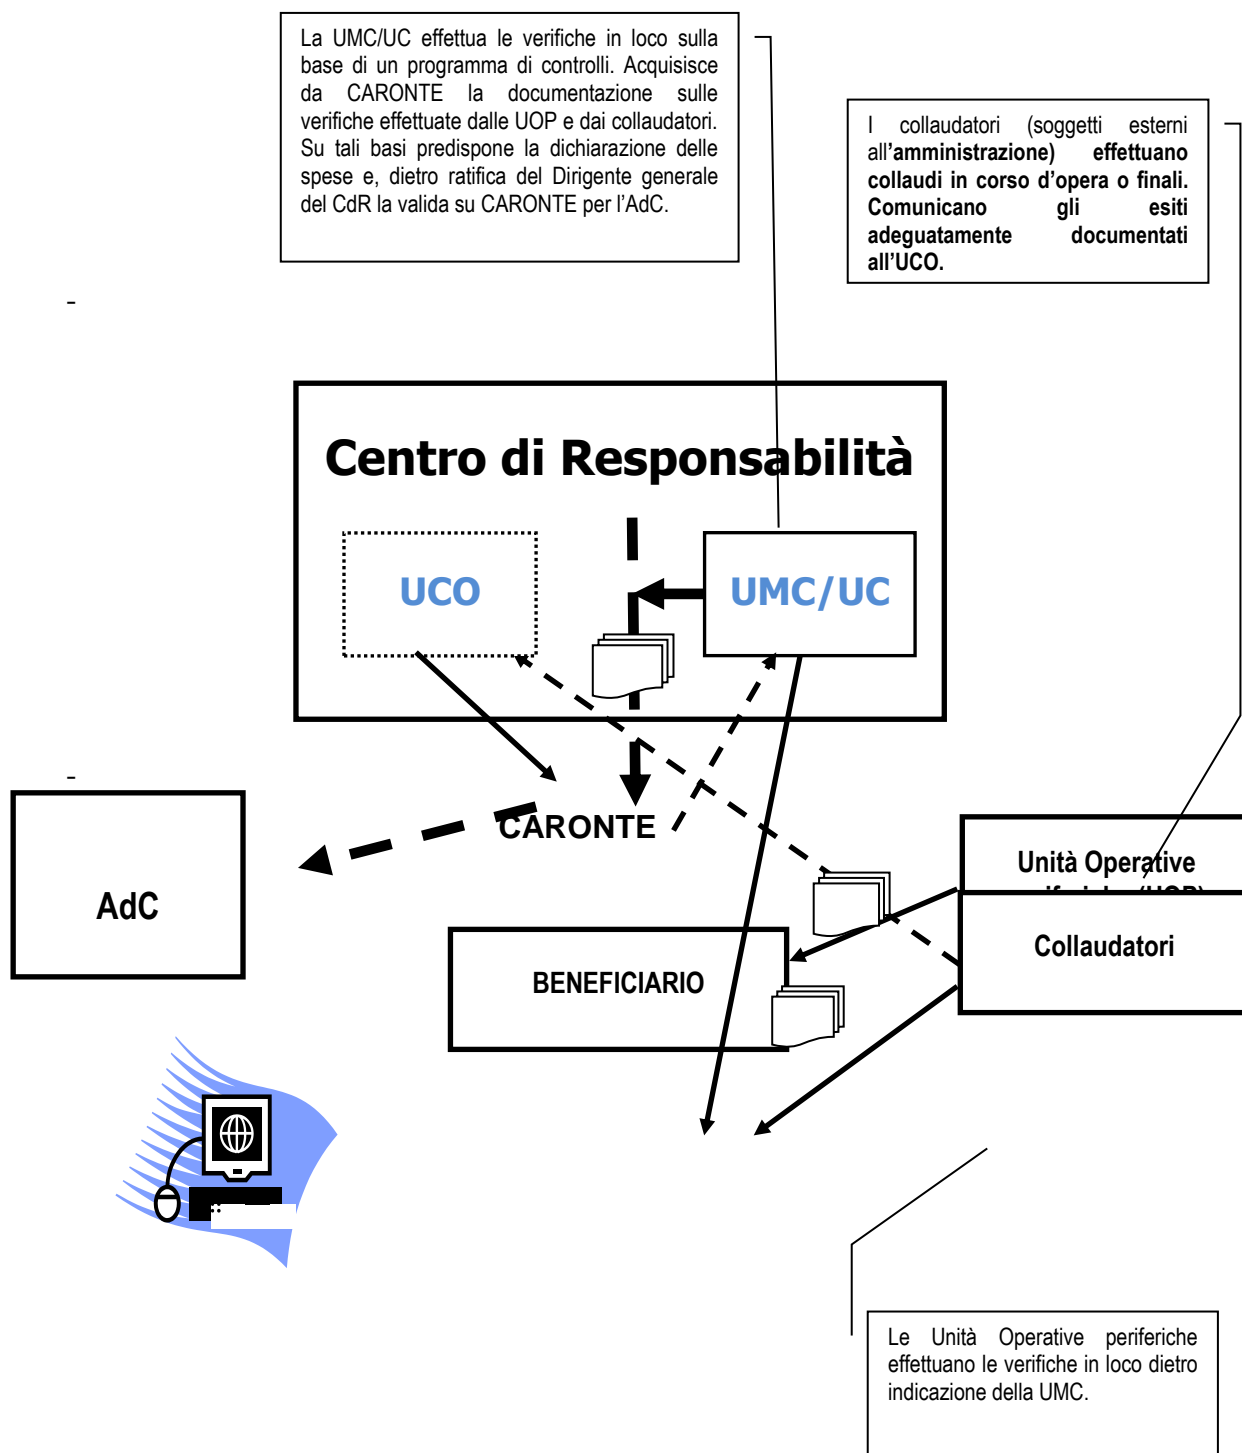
La UMC/UC effettua le verifiche in loco sulla base di un programma di controlli. Acquisisce da CARONTE la documentazione sulle verifiche effettuate dalle UOP e dai collaudatori. Su tali basi predispone la dichiarazione delle spese e, dietro ratifica del Dirigente generale del CdR la valida su CARONTE per l'AdC.

I collaudatori (soggetti esterni all'amministrazione) effettuano collaudi in corso d'opera o finali. Comunicano gli esiti adeguatamente documentati all'UCO.

-

Centro di Responsabilità

UCO

UMC/UC

-

CARONTE

AdC

Unità Operative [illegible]

Collaudatori

BENEFICIARIO

Le Unità Operative periferiche effettuano le verifiche in loco dietro indicazione della UMC.